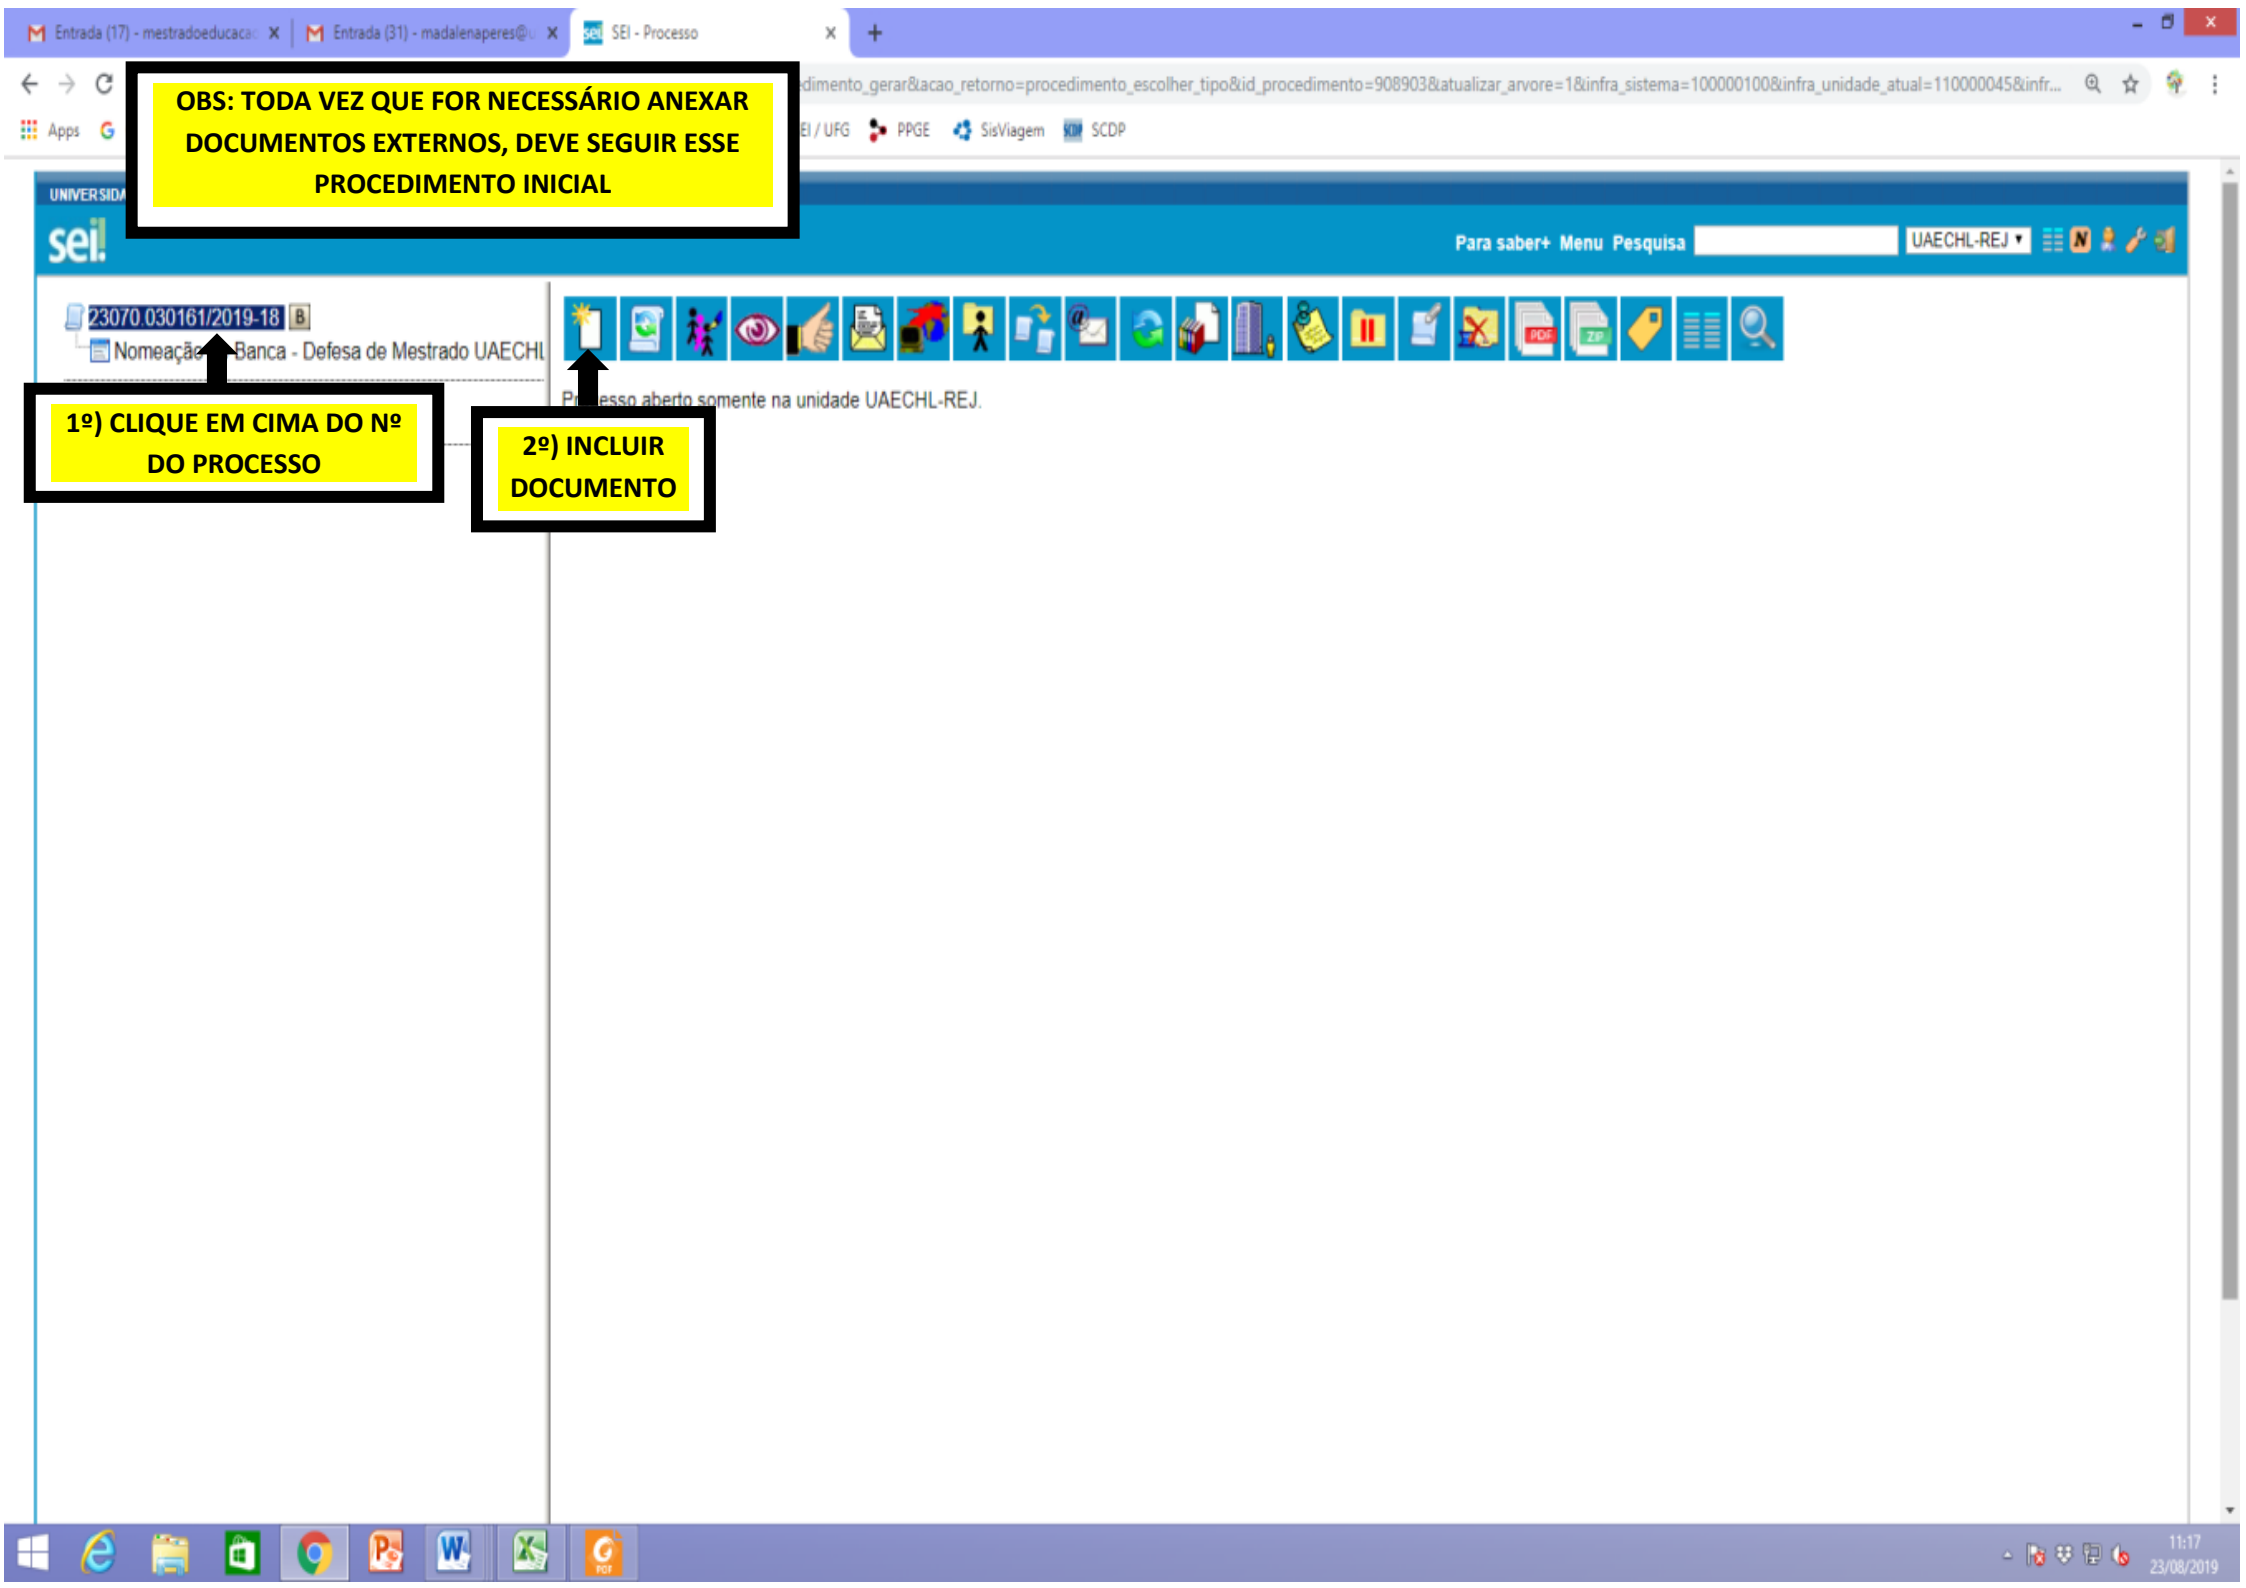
Entrada (17) - mestradoeducacao
Entrada (31) - madalenaperes@
SEI - Processo

dimento_gerar&acao_retorno=procedimento_escolher_tipo&id_procedimento=908903&atualizar_arvore=1&infra_sistema=100000100&infra_unidade_atual=110000045&infr...

Apps G
EI / UFG PPGE SisViagem SCDP

OBS: TODA VEZ QUE FOR NECESSÁRIO ANEXAR DOCUMENTOS EXTERNOS, DEVE SEGUIR ESSE PROCEDIMENTO INICIAL

UNIVERSIDA
sei!
Para saber+ Menu Pesquisa
UAECHL-REJ

23070.030161/2019-18
Nomeação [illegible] Banca - Defesa de Mestrado UAECHL

1º) CLIQUE EM CIMA DO Nº DO PROCESSO

Pr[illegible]esso aberto somente na unidade UAECHL-REJ.

2º) INCLUIR DOCUMENTO

11:17
23/08/2019